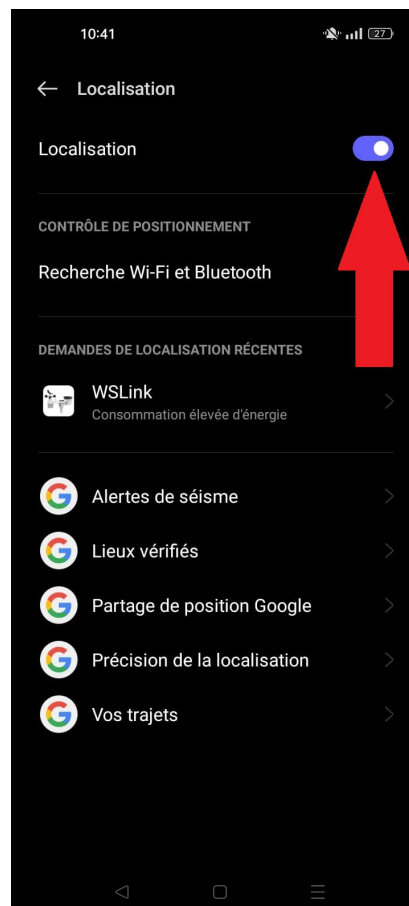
10:41 27

Localisation

Localisation

CONTRÔLE DE POSITIONNEMENT

Recherche Wi-Fi et Bluetooth

DEMANDES DE LOCALISATION RÉCENTES

WSLink
Consommation élevée d'énergie

Alertes de séisme

Lieux vérifiés

Partage de position Google

Précision de la localisation

Vos trajets